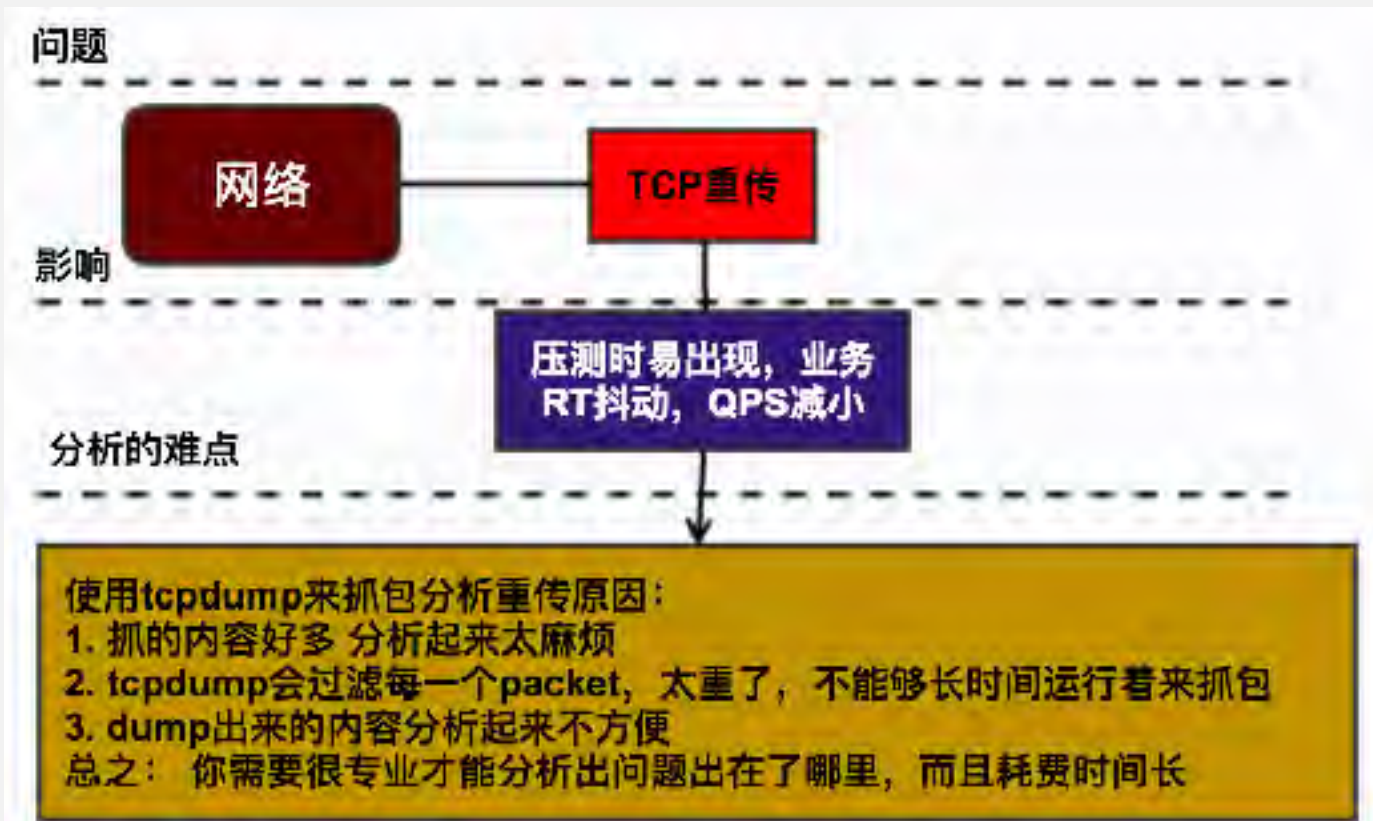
问题

网络

TCP重传

影响

压测时易出现，业务RT抖动，QPS减小

分析的难点

使用tcpdump来抓包分析重传原因：
1. 抓的内容好多 分析起来太麻烦
2. tcpdump会过滤每一个packet，太重了，不能够长时间运行着来抓包
3. dump出来的内容分析起来不方便
总之： 你需要很专业才能分析出问题出在了哪里，而且耗费时间长